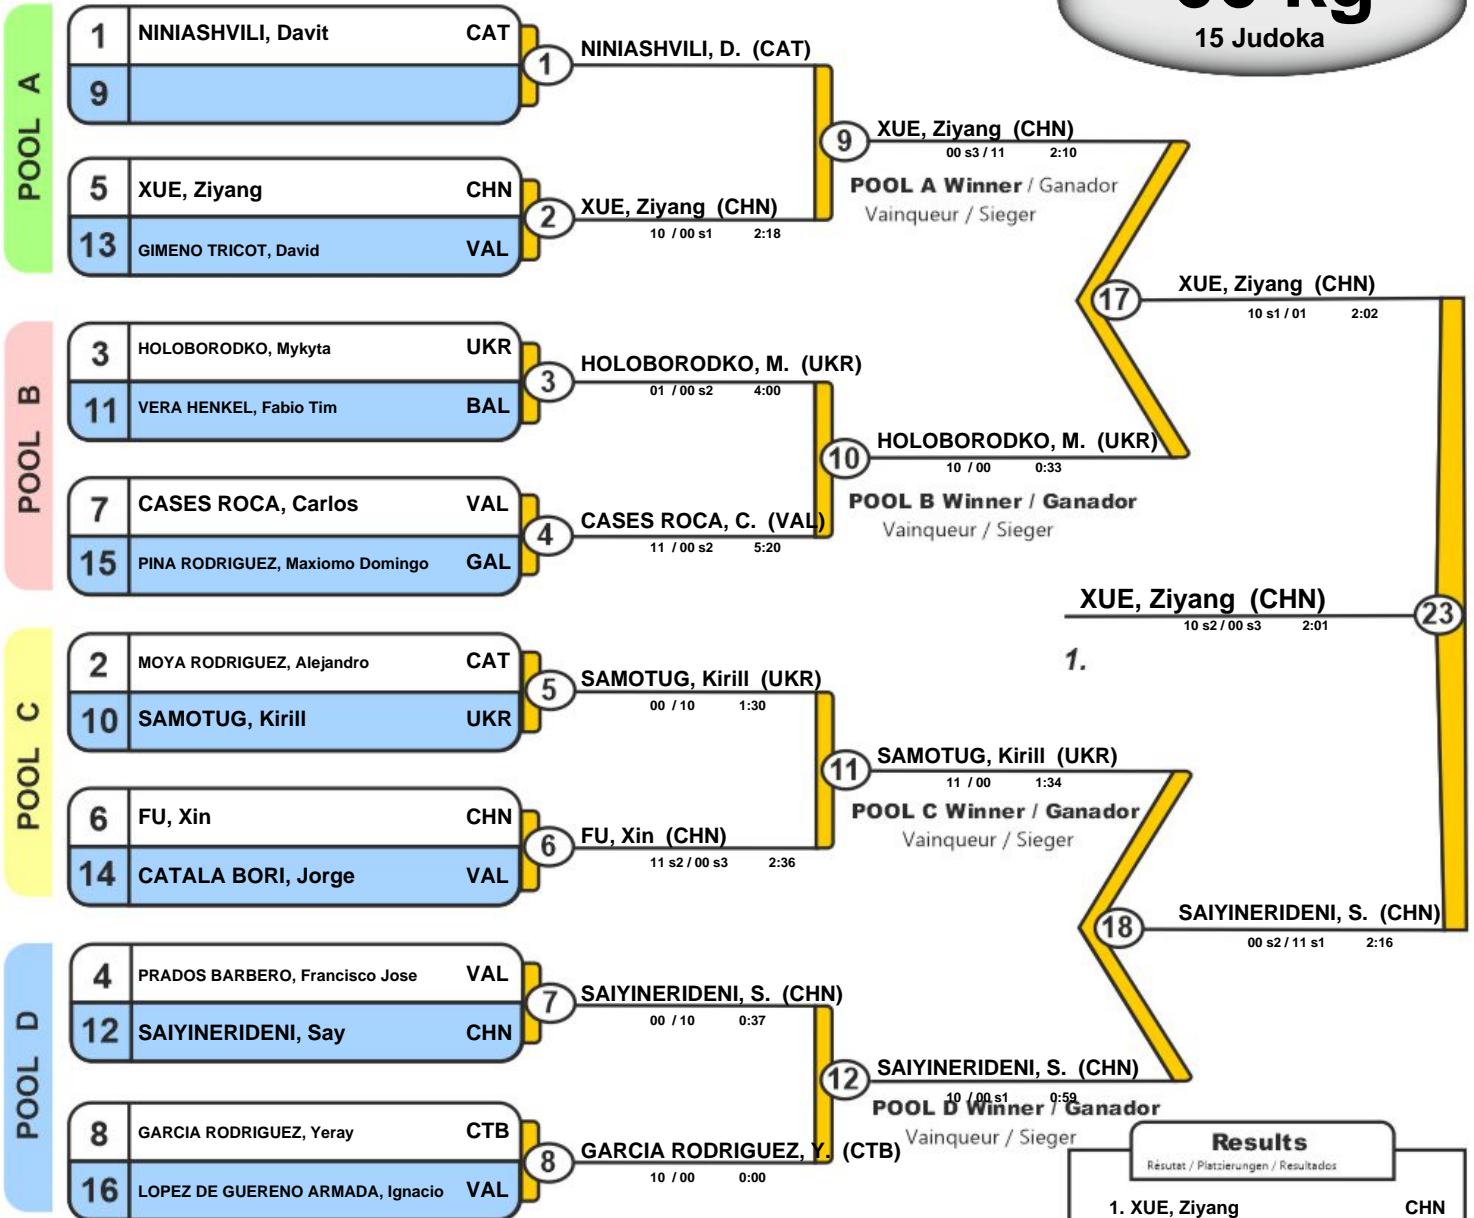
15 Judoka

POOL A

1 NINIASHVILI, Davit CAT
9
5 XUE, Ziyang CHN
13 GIMENO TRICOT, David VAL

1 NINIASHVILI, D. (CAT)
2 XUE, Ziyang (CHN)
10 / 00 s1 2:18

9 XUE, Ziyang (CHN)
00 s3 / 11 2:10
POOL A Winner / Ganador
Vainqueur / Sieger

POOL B

3 HOLOBORODKO, Mykyta UKR
11 VERA HENKEL, Fabio Tim BAL
7 CASES ROCA, Carlos VAL
15 PINA RODRIGUEZ, Maxiomo Domingo GAL

3 HOLOBORODKO, M. (UKR)
01 / 00 s2 4:00
4 CASES ROCA, C. (VAL)
11 / 00 s2 5:20

10 HOLOBORODKO, M. (UKR)
10 / 00 0:33
POOL B Winner / Ganador
Vainqueur / Sieger

17 XUE, Ziyang (CHN)
10 s1 / 01 2:02

23 XUE, Ziyang (CHN)
10 s2 / 00 s3 2:01
1.

POOL C

2 MOYA RODRIGUEZ, Alejandro CAT
10 SAMOTUG, Kirill UKR
6 FU, Xin CHN
14 CATALA BORI, Jorge VAL

5 SAMOTUG, Kirill (UKR)
00 / 10 1:30
6 FU, Xin (CHN)
11 s2 / 00 s3 2:36

11 SAMOTUG, Kirill (UKR)
11 / 00 1:34
POOL C Winner / Ganador
Vainqueur / Sieger

18 SAIYINERIDENI, S. (CHN)
00 s2 / 11 s1 2:16

POOL D

4 PRADOS BARBERO, Francisco Jose VAL
12 SAIYINERIDENI, Say CHN
8 GARCIA RODRIGUEZ, Yeray CTB
16 LOPEZ DE GUERENO ARMADA, Ignacio VAL

7 SAIYINERIDENI, S. (CHN)
00 / 10 0:37
8 GARCIA RODRIGUEZ, Y. (CTB)
10 / 00 0:00

12 SAIYINERIDENI, S. (CHN)
10 / 00 s1 0:59
POOL D Winner / Ganador
Vainqueur / Sieger

Results
Résutat / Platzierungen / Resultados
1. XUE, Ziyang CHN